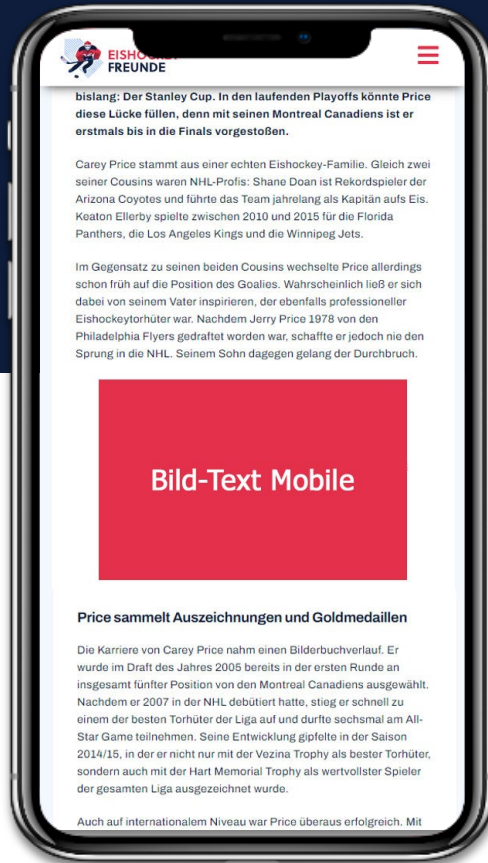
EISHOCKEY FREUNDE

bislang: Der Stanley Cup. In den laufenden Playoffs könnte Price diese Lücke füllen, denn mit seinen Montreal Canadiens ist er erstmals bis in die Finals vorgestoßen.

Carey Price stammt aus einer echten Eishockey-Familie. Gleich zwei seiner Cousins waren NHL-Profis: Shane Doan ist Rekordspieler der Arizona Coyotes und führte das Team jahrelang als Kapitän aufs Eis. Keaton Ellerby spielte zwischen 2010 und 2015 für die Florida Panthers, die Los Angeles Kings und die Winnipeg Jets.

Im Gegensatz zu seinen beiden Cousins wechselte Price allerdings schon früh auf die Position des Goalies. Wahrscheinlich ließ er sich dabei von seinem Vater inspirieren, der ebenfalls professioneller Eishockeytorhüter war. Nachdem Jerry Price 1978 von den Philadelphia Flyers gedraftet worden war, schaffte er jedoch nie den Sprung in die NHL. Seinem Sohn dagegen gelang der Durchbruch.

Bild-Text Mobile

Price sammelt Auszeichnungen und Goldmedaillen

Die Karriere von Carey Price nahm einen Bilderbuchverlauf. Er wurde im Draft des Jahres 2005 bereits in der ersten Runde an insgesamt fünfter Position von den Montreal Canadiens ausgewählt. Nachdem er 2007 in der NHL debütiert hatte, stieg er schnell zu einem der besten Torhüter der Liga auf und durfte sechsmal am All-Star Game teilnehmen. Seine Entwicklung gipfelte in der Saison 2014/15, in der er nicht nur mit der Vezina Trophy als bester Torhüter, sondern auch mit der Hart Memorial Trophy als wertvollster Spieler der gesamten Liga ausgezeichnet wurde.

Auch auf internationalem Niveau war Price überaus erfolgreich. Mit